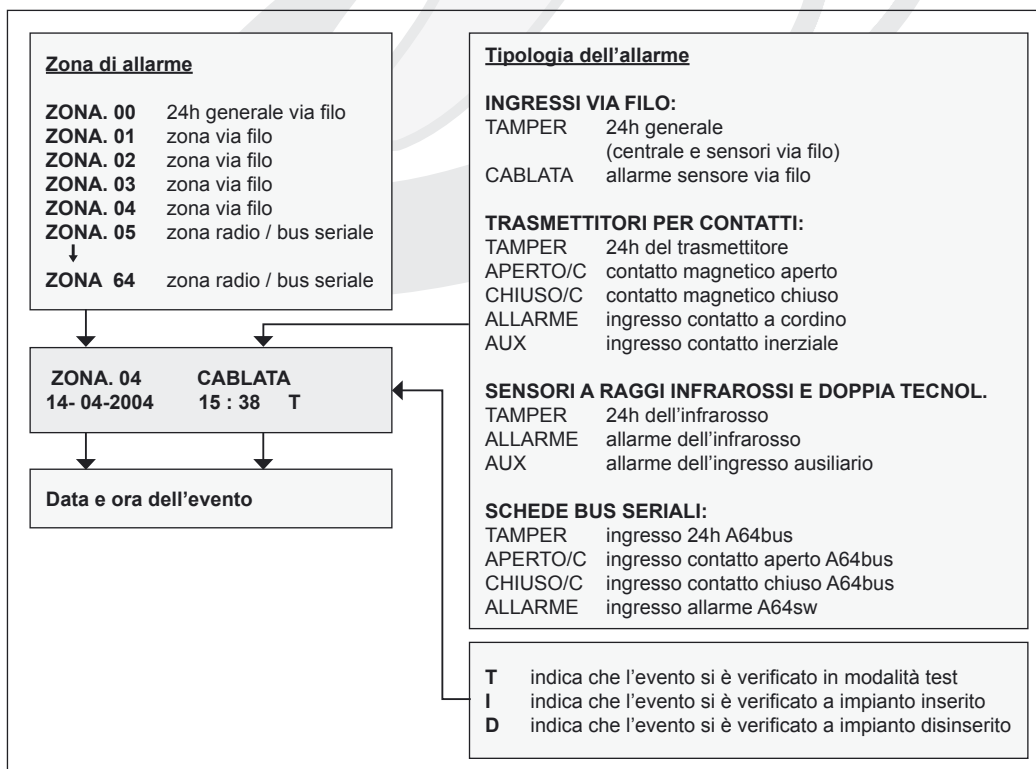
Zona di allarme

ZONA. 00 24h generale via filo
ZONA. 01 zona via filo
ZONA. 02 zona via filo
ZONA. 03 zona via filo
ZONA. 04 zona via filo
ZONA. 05 zona radio / bus seriale
ZONA 64 zona radio / bus seriale

ZONA. 04 CABLATA
14- 04-2004 15 : 38 T

Data e ora dell'evento

Tipologia dell'allarme

INGRESSI VIA FILO:
TAMPER 24h generale (centrale e sensori via filo)
CABLATA allarme sensore via filo

TRASMETTITORI PER CONTATTI:
TAMPER 24h del trasmettitore
APERTO/C contatto magnetico aperto
CHIUSO/C contatto magnetico chiuso
ALLARME ingresso contatto a cordino
AUX ingresso contatto inerziale

SENSORI A RAGGI INFRAROSSI E DOPPIA TECNOL.
TAMPER 24h dell'infrarosso
ALLARME allarme dell'infrarosso
AUX allarme dell'ingresso ausiliario

SCHEDE BUS SERIALI:
TAMPER ingresso 24h A64bus
APERTO/C ingresso contatto aperto A64bus
CHIUSO/C ingresso contatto chiuso A64bus
ALLARME ingresso allarme A64sw

T indica che l'evento si è verificato in modalità test
I indica che l'evento si è verificato a impianto inserito
D indica che l'evento si è verificato a impianto disinserito